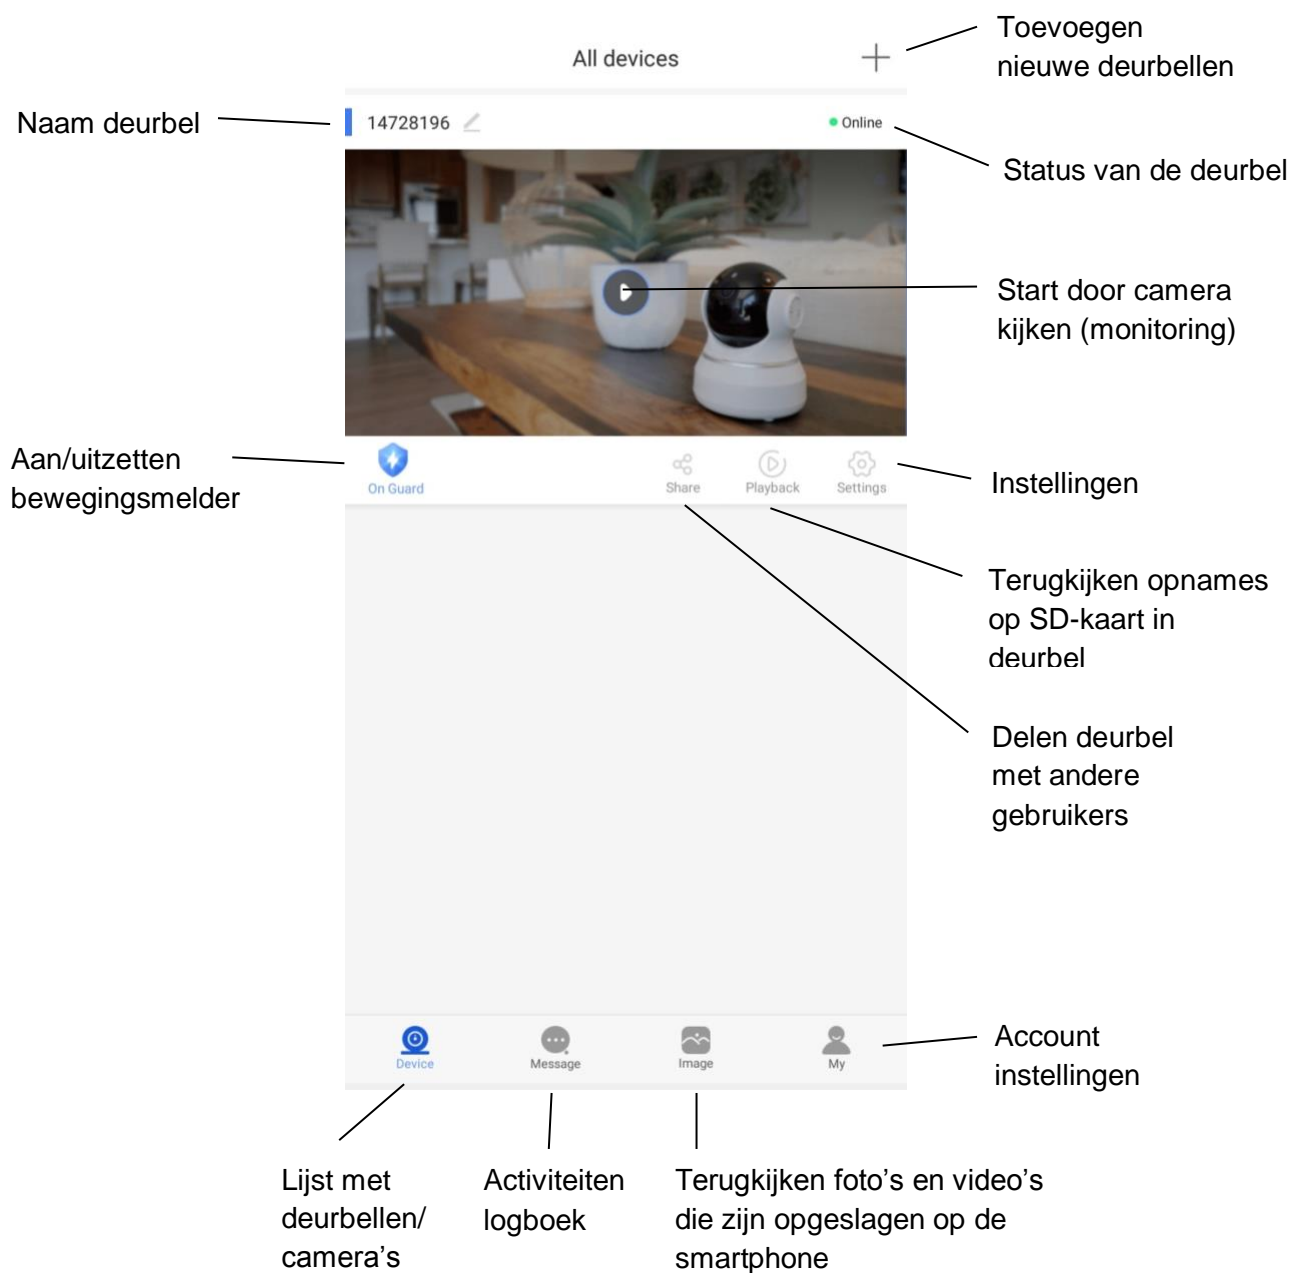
All devices

Toevoegen nieuwe deurbellen

Naam deurbel

14728196

Online

Status van de deurbel

Start door camera kijken (monitoring)

Aan/uitzetten bewegingsmelder

On Guard

Share

Playback

Settings

Instellingen

Terugkijken opnames op SD-kaart in deurbel

Delen deurbel met andere gebruikers

Device

Message

Image

My

Account instellingen

Lijst met deurbellen/ camera's

Activiteiten logboek

Terugkijken foto's en video's die zijn opgeslagen op de smartphone